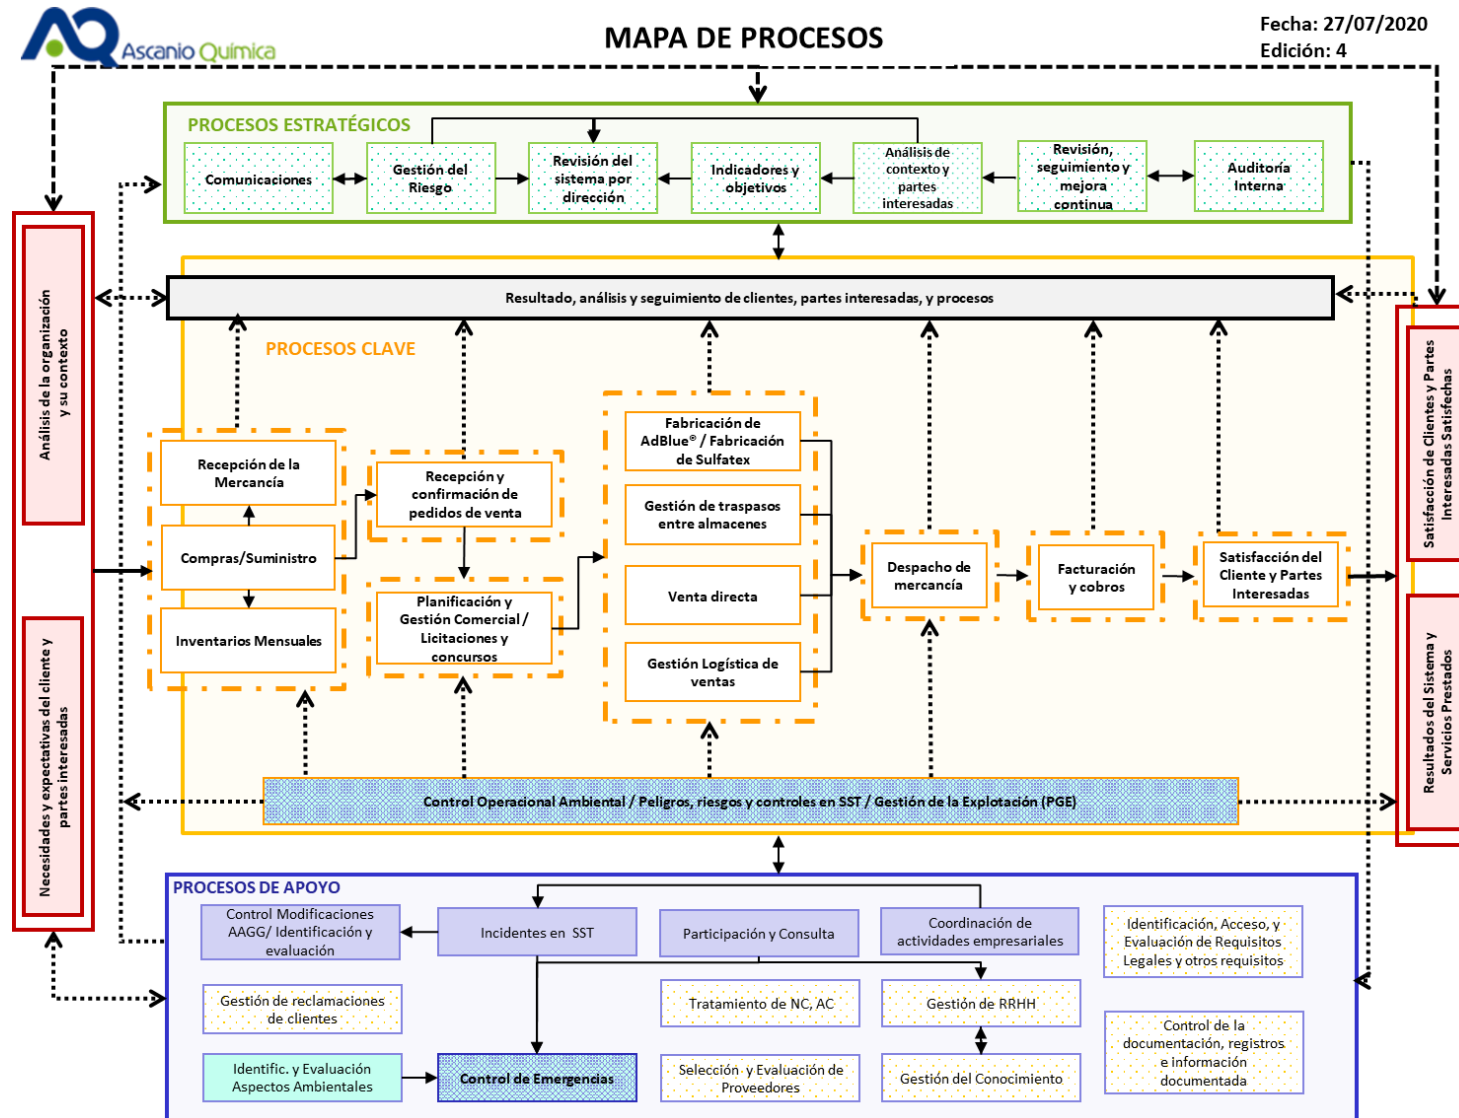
Ascanio Química

MAPA DE PROCESOS

Fecha: 27/07/2020
Edición: 4

PROCESOS ESTRATÉGICOS

Comunicaciones

Gestión del Riesgo

Revisión del sistema por dirección

Indicadores y objetivos

Análisis de contexto y partes interesadas

Revisión, seguimiento y mejora continua

Auditoría Interna

Análisis de la organización y su contexto

Necesidades y expectativas del cliente y partes interesadas

Resultado, análisis y seguimiento de clientes, partes interesadas, y procesos

PROCESOS CLAVE

Recepción de la Mercancía

Compras/Suministro

Inventarios Mensuales

Recepción y confirmación de pedidos de venta

Planificación y Gestión Comercial / Licitaciones y concursos

Fabricación de AdBlue® / Fabricación de Sulfatex

Gestión de traspasos entre almacenes

Venta directa

Gestión Logística de ventas

Despacho de mercancía

Facturación y cobros

Satisfacción del Cliente y Partes Interesadas

Satisfacción de Clientes y Partes Interesadas Satisfechas

Resultados del Sistema y Servicios Prestados

Control Operacional Ambiental / Peligros, riesgos y controles en SST / Gestión de la Explotación (PGE)

PROCESOS DE APOYO

Control Modificaciones AAGG/ Identificación y evaluación

Incidentes en SST

Participación y Consulta

Coordinación de actividades empresariales

Identificación, Acceso, y Evaluación de Requisitos Legales y otros requisitos

Gestión de reclamaciones de clientes

Tratamiento de NC, AC

Gestión de RRHH

Control de la documentación, registros e información documentada

Identific. y Evaluación Aspectos Ambientales

Control de Emergencias

Selección y Evaluación de Proveedores

Gestión del Conocimiento